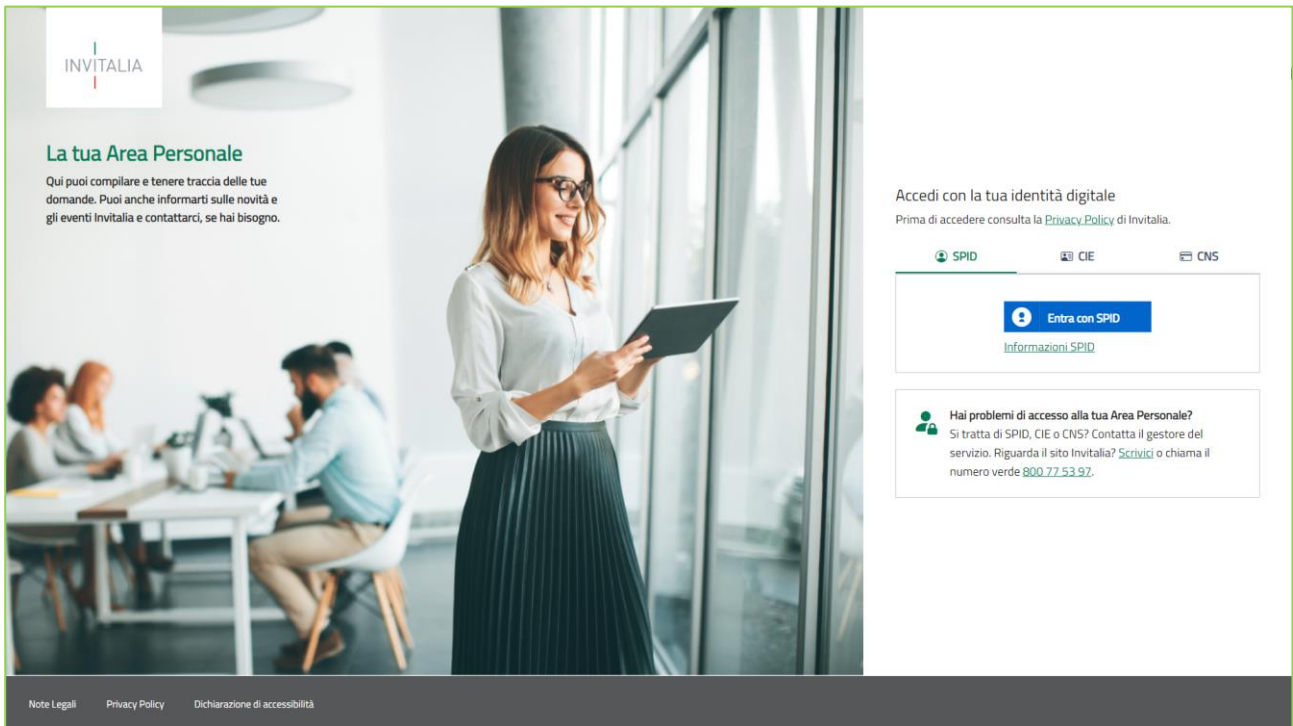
INVITALIA

La tua Area Personale
Qui puoi compilare e tenere traccia delle tue domande. Puoi anche informarti sulle novità e gli eventi Invitalia e contattarci, se hai bisogno.

Accedi con la tua identità digitale
Prima di accedere consulta la Privacy Policy di Invitalia.

SPID CIE CNS

Entra con SPID
Informazioni SPID

Hai problemi di accesso alla tua Area Personale?
Si tratta di SPID, CIE o CNS? Contatta il gestore del servizio. Riguarda il sito Invitalia? Scrivici o chiama il numero verde 800 77 53 97.

Note Legali Privacy Policy Dichiarazione di accessibilità